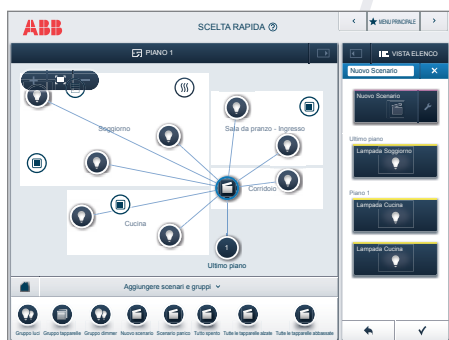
ABB

SCELTA RAPIDA

MENU PRINCIPALE

PIANO 1

VISTA ELENCO

Nuovo Scenario

Soggiorno

Sala da pranzo - Ingresso

Corridoio

Cucina

1

Ultimo piano

Nuovo Scenario

Ultimo piano

Lampada Soggiorno

Piano 1

Lampada Cucina

Lampada Cucina

Aggiungere scenari e gruppi

Gruppo luci Gruppo tapparelle Gruppo dimmer Nuovo scenario Scenario panico Tutto spento Tutte le tapparelle alzate Tutte le tapparelle abbassate